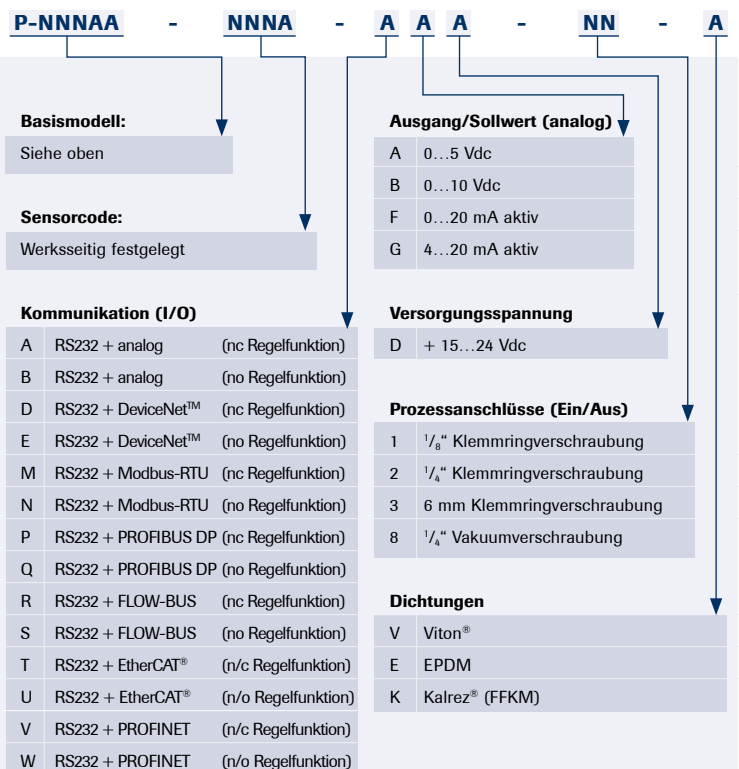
P-NNNAA - NNNA - A A A - NN - A

Basismodell:

Siehe oben

Sensorcode:

Werksseitig festgelegt

Kommunikation (I/O)

| | | |
|---|---|---|
| A | RS232 + analog | (nc Regelfunktion) |
| B | RS232 + analog | (no Regelfunktion) |
| D | RS232 + DeviceNet™ | (nc Regelfunktion) |
| E | RS232 + DeviceNet™ | (no Regelfunktion) |
| M | RS232 + Modbus-RTU | (nc Regelfunktion) |
| N | RS232 + Modbus-RTU | (no Regelfunktion) |
| P | RS232 + PROFIBUS DP | (nc Regelfunktion) |
| Q | RS232 + PROFIBUS DP | (no Regelfunktion) |
| R | RS232 + FLOW-BUS | (nc Regelfunktion) |
| S | RS232 + FLOW-BUS | (no Regelfunktion) |
| T | RS232 + EtherCAT® | (n/c Regelfunktion) |
| U | RS232 + EtherCAT® | (n/o Regelfunktion) |
| V | RS232 + PROFINET | (n/c Regelfunktion) |
| W | RS232 + PROFINET | (n/o Regelfunktion) |

Ausgang/Sollwert (analog)

| | |
|---|---|
| A | 0…5 Vdc |
| B | 0…10 Vdc |
| F | 0…20 mA aktiv |
| G | 4…20 mA aktiv |

Versorgungsspannung

| | |
|---|---|
| D | + 15…24 Vdc |

Prozessanschlüsse (Ein/Aus)

| | |
|---|---|
| 1 | $^1/_8$“ Klemmringverschraubung |
| 2 | $^1/_4$“ Klemmringverschraubung |
| 3 | 6 mm Klemmringverschraubung |
| 8 | $^1/_4$“ Vakuumverschraubung |

Dichtungen

| | |
|---|---|
| V | Viton® |
| E | EPDM |
| K | Kalrez® (FFKM) |